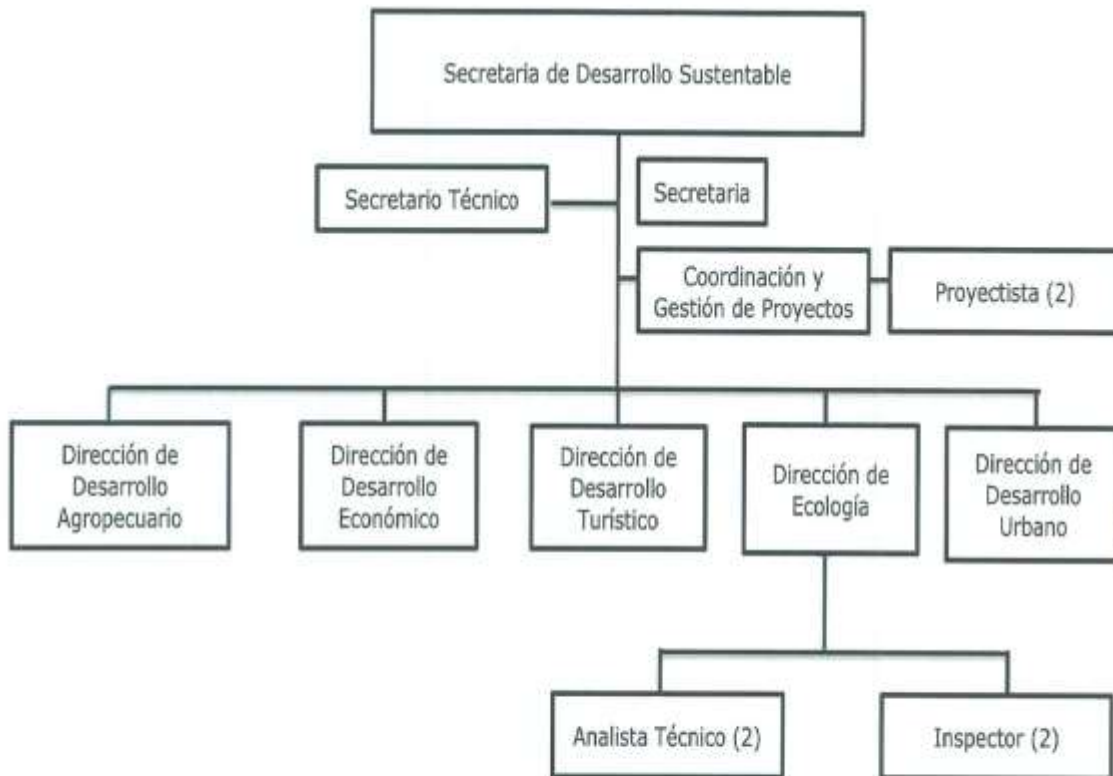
Secretaria de Desarrollo Sustentable

Secretario Técnico

Secretaria

Coordinación y Gestión de Proyectos

Proyectista (2)

Dirección de Desarrollo Agropecuario

Dirección de Desarrollo Económico

Dirección de Desarrollo Turístico

Dirección de Ecología

Dirección de Desarrollo Urbano

Analista Técnico (2)

Inspector (2)